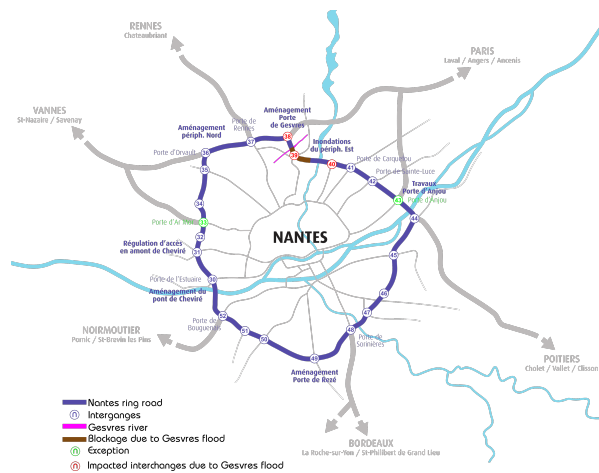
RENNES
Chateaubriant

PARIS
Laval / Angers / Ancenis

VANNES
St-Nazaire / Savenay

Porte de Rennes
37
Aménagement Porte de Gesvres
38
39
Inondations du périph. Est
40
41
Porte de Carquefou
42
Porte de Sainte-Luce
Travaux Porte d'Anjou
43
Porte d'Anjou
44
45
46
47
48
49
50
51
52
Aménagement périph. Nord
36
Porte d'Orvault
35
34
Porte d'Armor
33
32
31
30
Régulation d'accès en amont de Cheviré
Porte de l'Estuaire
Aménagement du pont de Cheviré
Porte de Bouguenais

NANTES

NOIRMOUTIER
Pornic / St-Brevin les Pins

Porte de Goulaine

POITIERS
Cholet / Vallet / Clisson

Aménagement Porte de Rezé

BORDEAUX
La Roche-sur-Yon / St-Philbert du Grand Lieu

Nantes ring road
Interganges
Gesvres river
Blockage due to Gesvres flood
Exception
Impacted interchanges due to Gesvres flood